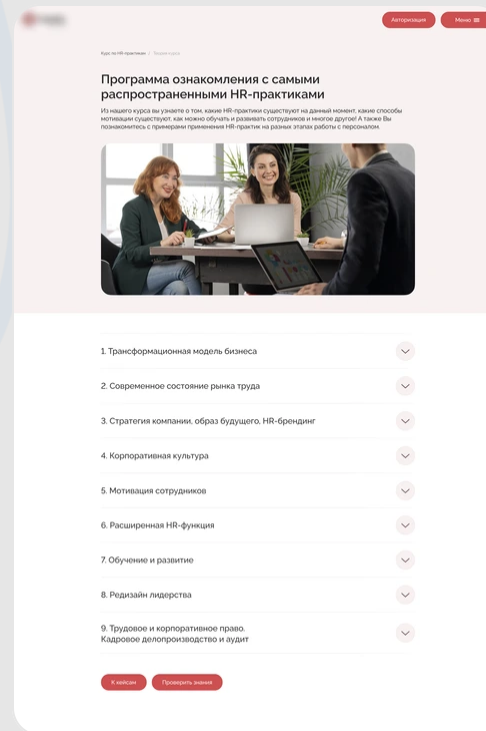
Авторизация

Меню

Курс по HR-практикам / Теория курса

Программа ознакомления с самыми распространенными HR-практиками

Из нашего курса вы узнаете о том, какие HR-практики существуют на данный момент, какие способы мотивации существуют, как можно обучать и развивать сотрудников и многое другое! А также Вы познакомитесь с примерами применения HR-практик на разных этапах работы с персоналом

1. Трансформационная модель бизнеса

2. Современное состояние рынка труда

3. Стратегия компании, образ будущего, HR-брендинг

4. Корпоративная культура

5. Мотивация сотрудников

6. Расширенная HR-функция

7. Обучение и развитие

8. Редизайн лидерства

9. Трудовое и корпоративное право. Кадровое делопроизводство и аудит

К кейсам

Проверить знания